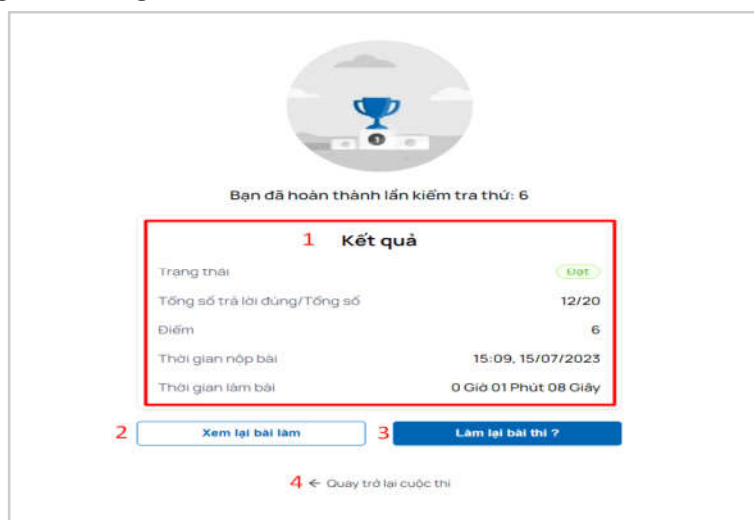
1

Bạn đã hoàn thành lần kiểm tra thứ: 6

1 Kết quả

| | |
|---|---|
| Trạng thái | Đạt |
| Tổng số trả lời đúng/Tổng số | 12/20 |
| Điểm | 6 |
| Thời gian nộp bài | 15:09, 15/07/2023 |
| Thời gian làm bài | 0 Giờ 01 Phút 08 Giây |

2 Xem lại bài làm

3 Làm lại bài thi ?

4 ← Quay trở lại cuộc thi